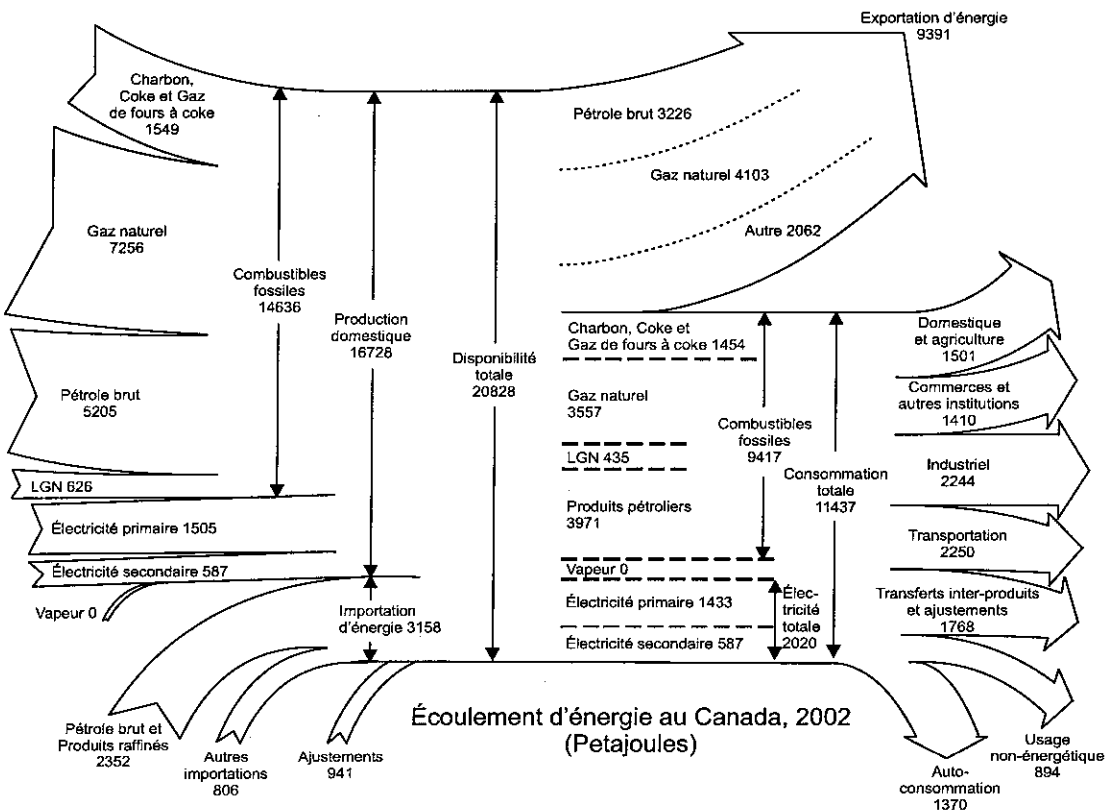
Exportation d'énergie
9391

Charbon, Coke et Gaz de fours à coke
1549

Pétrole brut 3226

Gaz naturel 4103

Autre 2062

Gaz naturel
7256

Combustibles fossiles
14636

Production domestique
16728

Disponibilité totale
20828

Charbon, Coke et Gaz de fours à coke 1454

Domestique et agriculture
1501

Commerces et autres institutions
1410

Gaz naturel
3557

Pétrole brut
5205

Combustibles fossiles
9417

LGN 435

Industriel
2244

LGN 626

Consommation totale
11437

Produits pétroliers
3971

Électricité primaire 1505

Transportation
2250

Électricité secondaire 587

Vapeur 0

Vapeur 0

Électricité primaire 1433

Électricité totale
2020

Transferts inter-produits et ajustements
1768

Importation d'énergie 3158

Électricité secondaire 587

Écoulement d'énergie au Canada, 2002
(Petajoules)

Pétrole brut et Produits raffinés
2352

Autres importations
806

Ajustements
941

Auto-consommation
1370

Usage non-énergétique
894